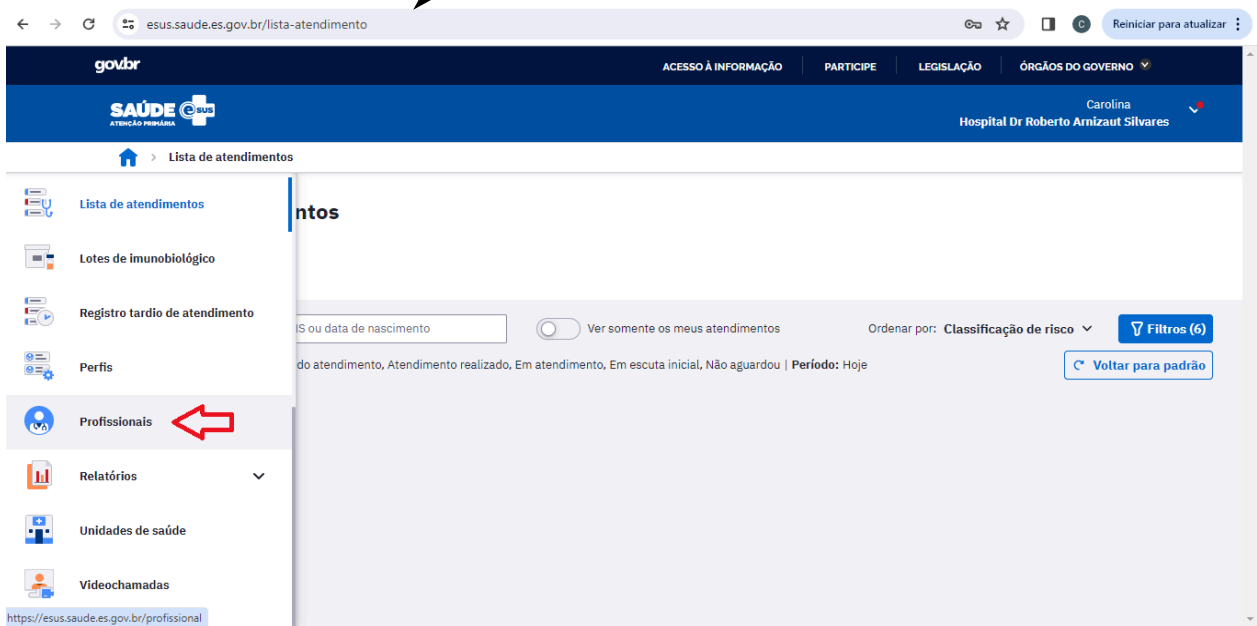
esus.saude.es.gov.br/lista-atendimento

Reiniciar para atualizar

gov.br

ACESSO À INFORMAÇÃO PARTICIPE LEGISLAÇÃO ÓRGÃOS DO GOVERNO

SAÚDE e SUS
ATENÇÃO PRIMÁRIA

Carolina
Hospital Dr Roberto Arnizaut Silvares

Lista de atendimentos

Lista de atendimentos

Lotes de imunobiológico

Registro tardio de atendimento

Perfis

Profissionais

Relatórios

Unidades de saúde

Videochamadas

ntos

IS ou data de nascimento

Ver somente os meus atendimentos

Ordenar por: Classificação de risco

Filtros (6)

do atendimento, Atendimento realizado, Em atendimento, Em escuta inicial, Não aguardou | Período: Hoje

Voltar para padrão

https://esus.saude.es.gov.br/profissional